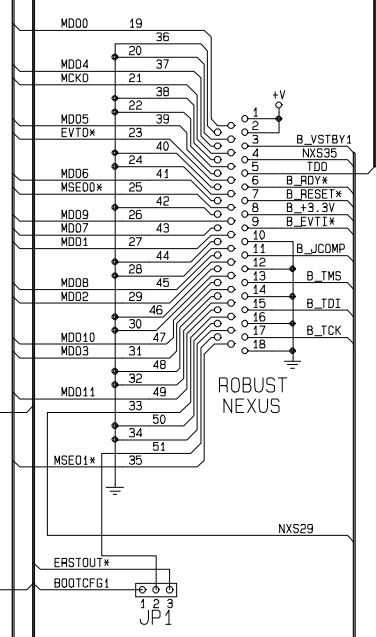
MDO0
19
36
20
MDO4
37
MCKO
21
38
22
MDO5
39
EVTO*
23
40
24
MDO6
41
MSEO0*
25
42
MDO9
26
MDO7
43
MDO1
27
44
28
MDO8
45
MDO2
29
46
30
MDO10
47
MDO3
31
48
32
MDO11
49
33
50
34
51
MSEO1*
35
+V
1
2
3
B_VSTBY1
4
NXS35
5
TDO
6
B_RDY*
7
B_RESET*
8
B_+3.3V
9
B_EVTI*
10
11
B_JCOMP
12
13
B_TMS
14
15
B_TDI
16
17
B_TCK
18
ROBUST
NEXUS
NXS29
ERSTOUT*
BOOTCFG1
1 2 3
JP1